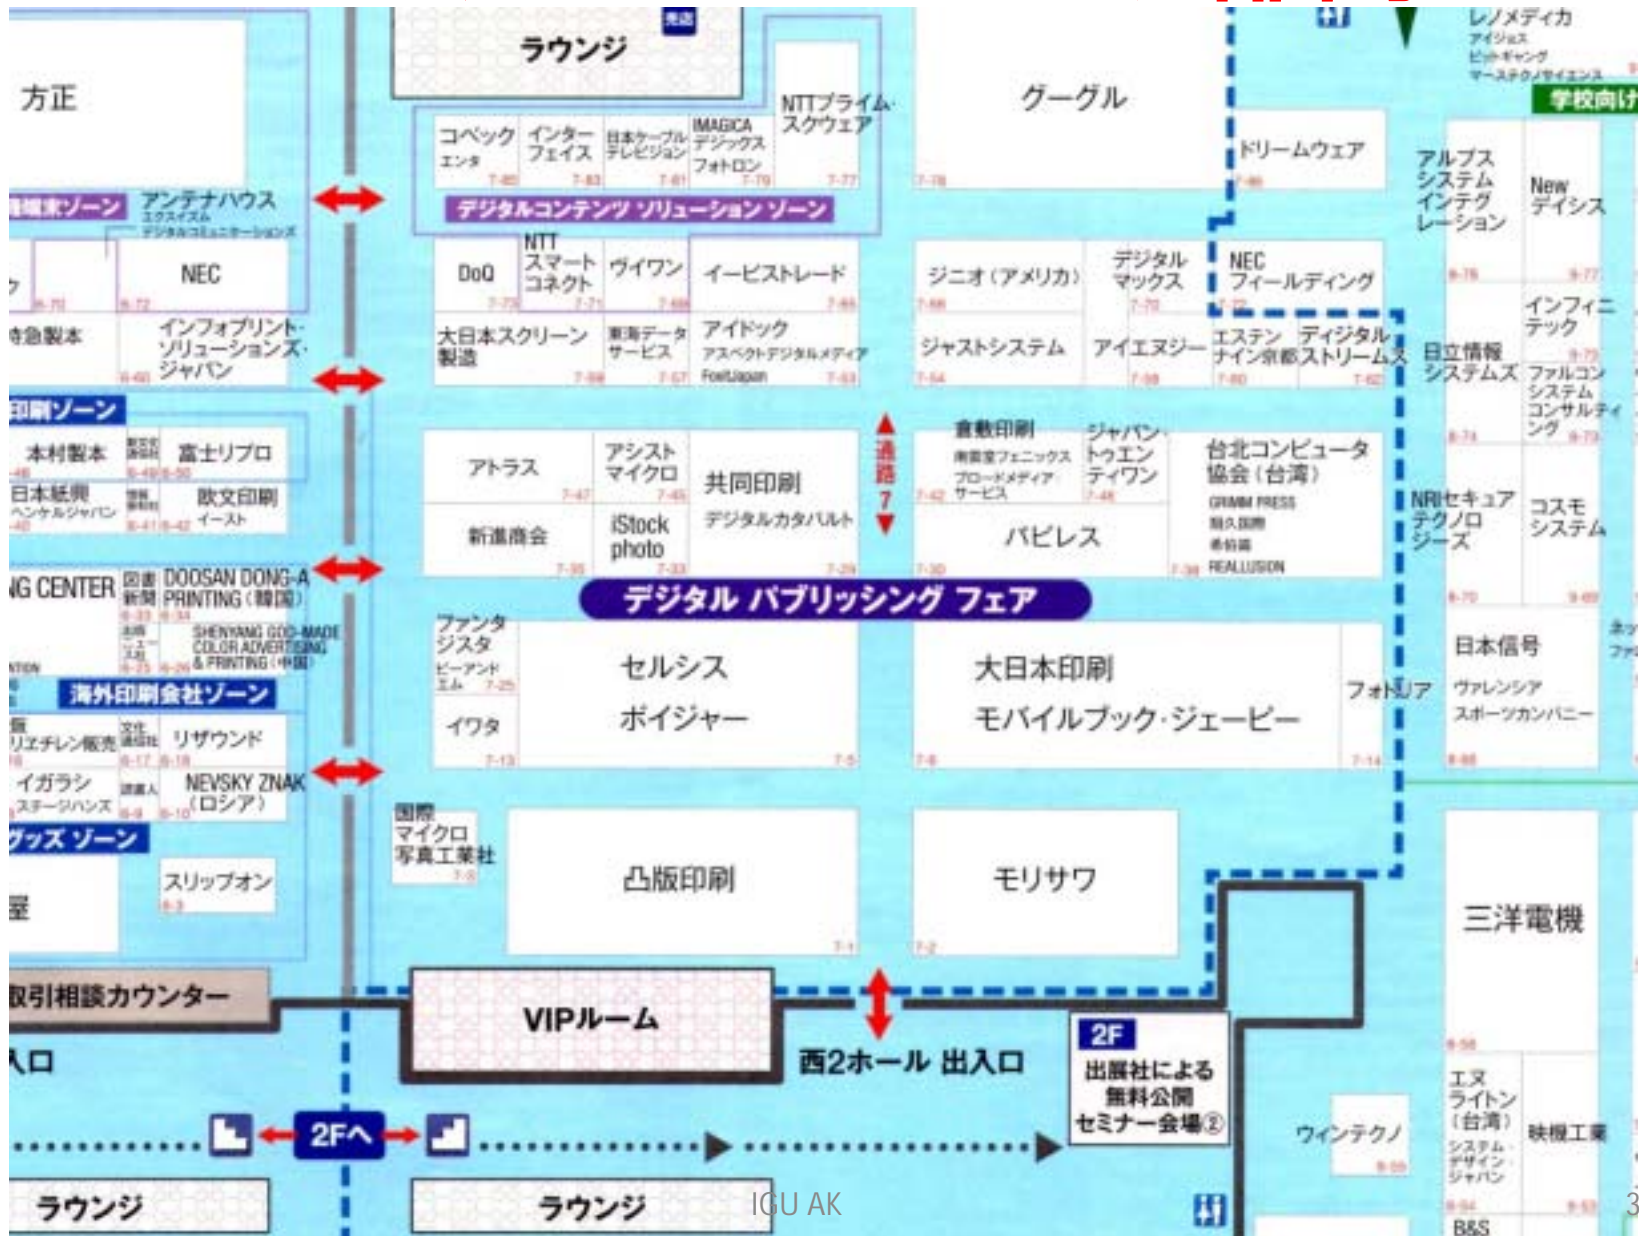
ラウンジ

方正

コベック エンタ 7-85
インターフェイス 7-83
日本ケーブルテレビジョン 7-81
IMAGICA デジックス フォトロン 7-79
NTTプライム・スクウェア 7-77

グーグル 7-78

ドリームウェア 7-86

レノメディカ
アイジェス
ヒットギャング
マースエンジニアリング

学校向け

アンテナハウス
エクスイズム
デジタルコミュニケーションズ

デジタルコンテンツ ソリューション ゾーン

NEC 6-72

DoQ 7-73
NTTスマートコネクト 7-71
ヴィワン 7-69
イーピストレード 7-65

ジニオ(アメリカ) 7-66
デジタルマックス 7-70
NEC フィールディング 7-72

アルプスシステムインテグレーション 8-76
New デイシス 8-77
インフィニテック 8-75

日立情報システムズ
ファルコンシステムコンサルティング 8-73

インフォプリント・ソリューションズ・ジャパン 6-60

大日本スクリーン製造 7-59
東海データサービス 7-57
アイドック アスペクトデジタルメディア FontJapan 7-63

ジャストシステム 7-54
アイエヌジー 7-58
エステンナイン京都 7-60
ディジタルストリームス 7-62

印刷ゾーン

本村製本
富士リプロ 6-50

日本紙興 ヘンケルジャパン
欧文印刷 イースト

アトラス 7-47
アシストマイクロ 7-45
共同印刷
デジタルカタパルト

通路7

倉敷印刷
実業之日本社 フェニックス ブロードメディア・サービス 7-42
ジャパン・トゥエンティワン 7-48

台北コンピュータ協会(台湾)
GRIMM PRESS
REALLUSION

NRIセキュアテクノロジーズ 8-74
コスモシステム 8-70

新進商会 7-35
iStock photo 7-33
7-29

パピレス 7-30 7-34

NG CENTER
DOOSAN DONG-A PRINTING(韓国)
SHENYANG GOD-MADE COLOR ADVERTISING & PRINTING(中国)

デジタル パブリッシング フェア

ファンタジスタ ビーアンドエム 7-25
イワタ 7-13

セルシス
ボイジャー 7-5

大日本印刷
モバイルブック・ジェーピー 7-6

フォトリア 7-14

日本信号
ヴァレンシア スポーツカンパニー 8-66

海外印刷会社ゾーン

リエチレン販売
リザウンド 6-17 6-18
イガラシ ステージハンズ
NEVSKY ZNAK(ロシア) 6-10

グッズ ゾーン

スリップオン 6-3

国際マイクロ写真工業社 7-3

凸版印刷 7-1
モリサワ 7-2

三洋電機 8-58

取引相談カウンター

VIPルーム

西2ホール 出入口

2F
出展社による無料公開セミナー会場②

入口

2Fへ

エヌライトン(台湾)
ウィンテクノ 8-55
映像工業 8-53
システムデザイン・ジャパン 8-54
B&S

ラウンジ
ラウンジ

IGU AK
3